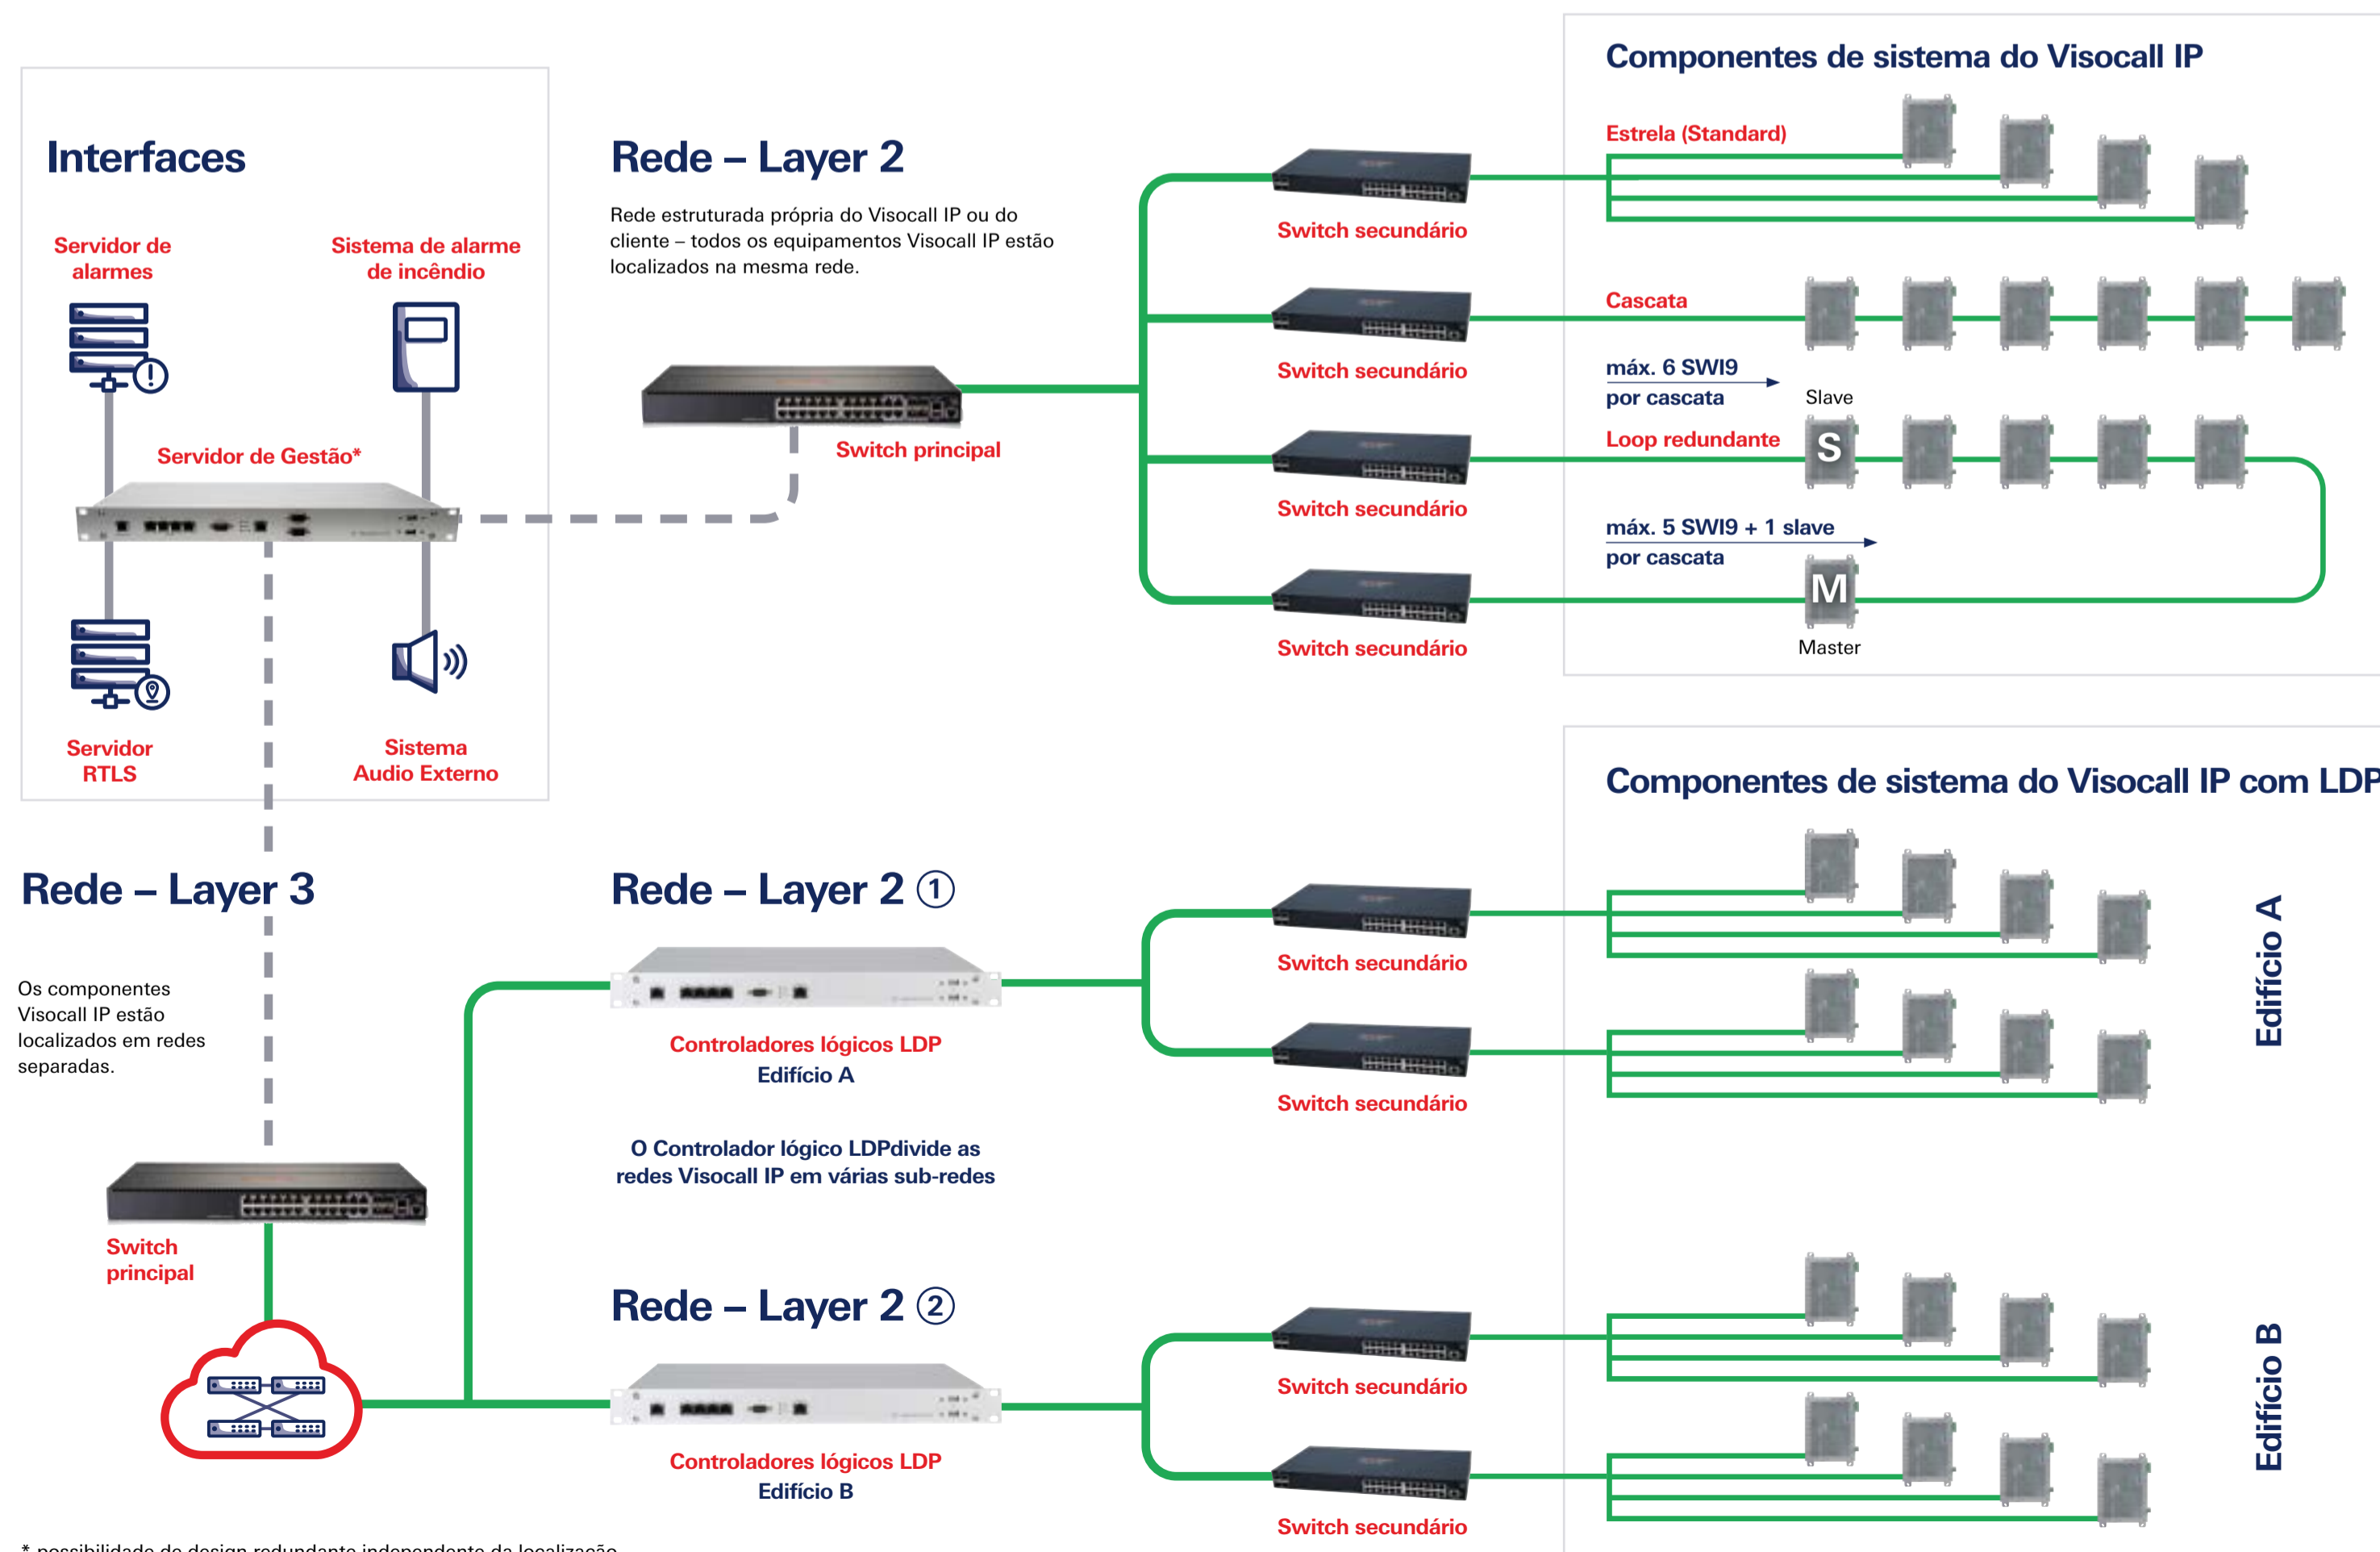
Interfaces

Servidor de alarmes

Sistema de alarme de incêndio

Servidor de Gestão*

Servidor RTLS

Sistema Audio Externo

Rede – Layer 2

Rede estruturada própria do Visocall IP ou do cliente – todos os equipamentos Visocall IP estão localizados na mesma rede.

Switch principal

Switch secundário

Switch secundário

Switch secundário

Switch secundário

Componentes de sistema do Visocall IP

Estrela (Standard)

Cascata

máx. 6 SWI9 por cascata

Slave

Loop redundante

S

máx. 5 SWI9 + 1 slave por cascata

M

Master

Componentes de sistema do Visocall IP com LDP

Rede – Layer 3

Os componentes Visocall IP estão localizados em redes separadas.

Switch principal

Rede – Layer 2 ①

Controladores lógicos LDP
Edifício A

O Controlador lógico LDPdivide as redes Visocall IP em várias sub-redes

Switch secundário

Switch secundário

Edifício A

Rede – Layer 2 ②

Controladores lógicos LDP
Edifício B

Switch secundário

Switch secundário

Edifício B

* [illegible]